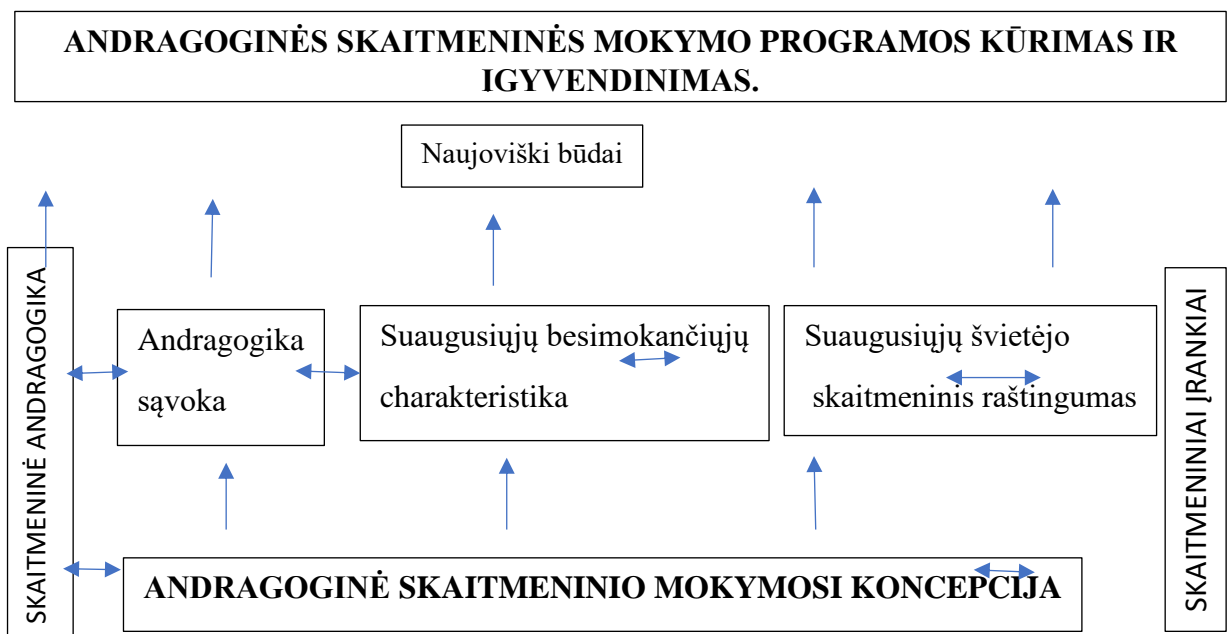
ANDRAGOGINĖS SKAITMENINĖS MOKYMO PROGRAMOS KŪRIMAS IR IGYVENDINIMAS.

Naujoviški būdai

SKAITMENINĖ ANDRAGOGIKA

Andragogika sąvoka

Suaugusiųjų besimokančiųjų charakteristika

Suaugusiųjų švietėjo skaitmeninis raštingumas

SKAITMENINIAI ĮRANKIAI

ANDRAGOGINĖ SKAITMENINIO MOKYMOSI KONCEPCIJA